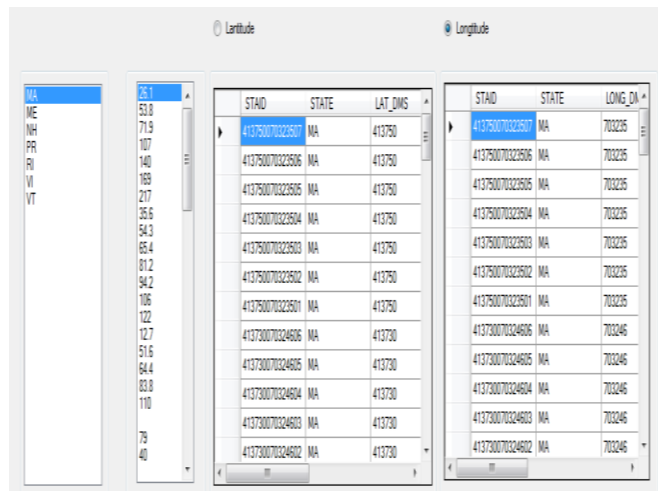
Lattitude

Longtitude

MA
ME
NH
PR
RI
VI
VT

25.1
53.8
71.9
107
140
169
217
35.6
54.3
65.4
81.2
94.2
106
122
12.7
51.6
64.4
83.8
110

79
40

| STAID | STATE | LAT_DMS |
|---|---|---|
| 413750070323507 | MA | 413750 |
| 413750070323506 | MA | 413750 |
| 413750070323505 | MA | 413750 |
| 413750070323504 | MA | 413750 |
| 413750070323503 | MA | 413750 |
| 413750070323502 | MA | 413750 |
| 413750070323501 | MA | 413750 |
| 413730070324606 | MA | 413730 |
| 413730070324605 | MA | 413730 |
| 413730070324604 | MA | 413730 |
| 413730070324603 | MA | 413730 |
| 413730070324602 | MA | 413730 |

| STAID | STATE | LONG_DM |
|---|---|---|
| 413750070323507 | MA | 703235 |
| 413750070323506 | MA | 703235 |
| 413750070323505 | MA | 703235 |
| 413750070323504 | MA | 703235 |
| 413750070323503 | MA | 703235 |
| 413750070323502 | MA | 703235 |
| 413750070323501 | MA | 703235 |
| 413730070324606 | MA | 703246 |
| 413730070324605 | MA | 703246 |
| 413730070324604 | MA | 703246 |
| 413730070324603 | MA | 703246 |
| 413730070324602 | MA | 703246 |